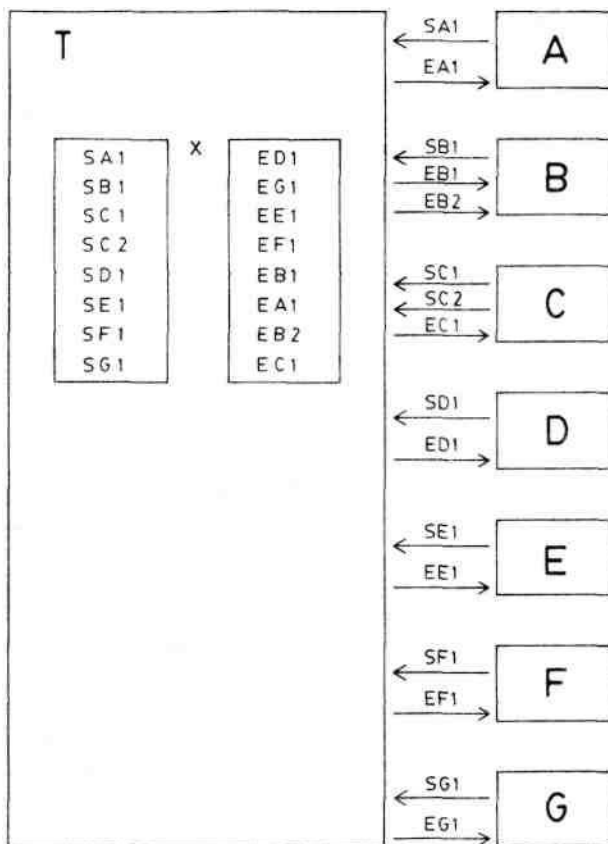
T

| SA1 | x | ED1 |
|---|---|---|
| SB1 | | EG1 |
| SC1 | | EE1 |
| SC2 | | EF1 |
| SD1 | | EB1 |
| SE1 | | EA1 |
| SF1 | | EB2 |
| SG1 | | EC1 |

SA1
EA1
A

SB1
EB1
EB2
B

SC1
SC2
EC1
C

SD1
ED1
D

SE1
EE1
E

SF1
EF1
F

SG1
EG1
G